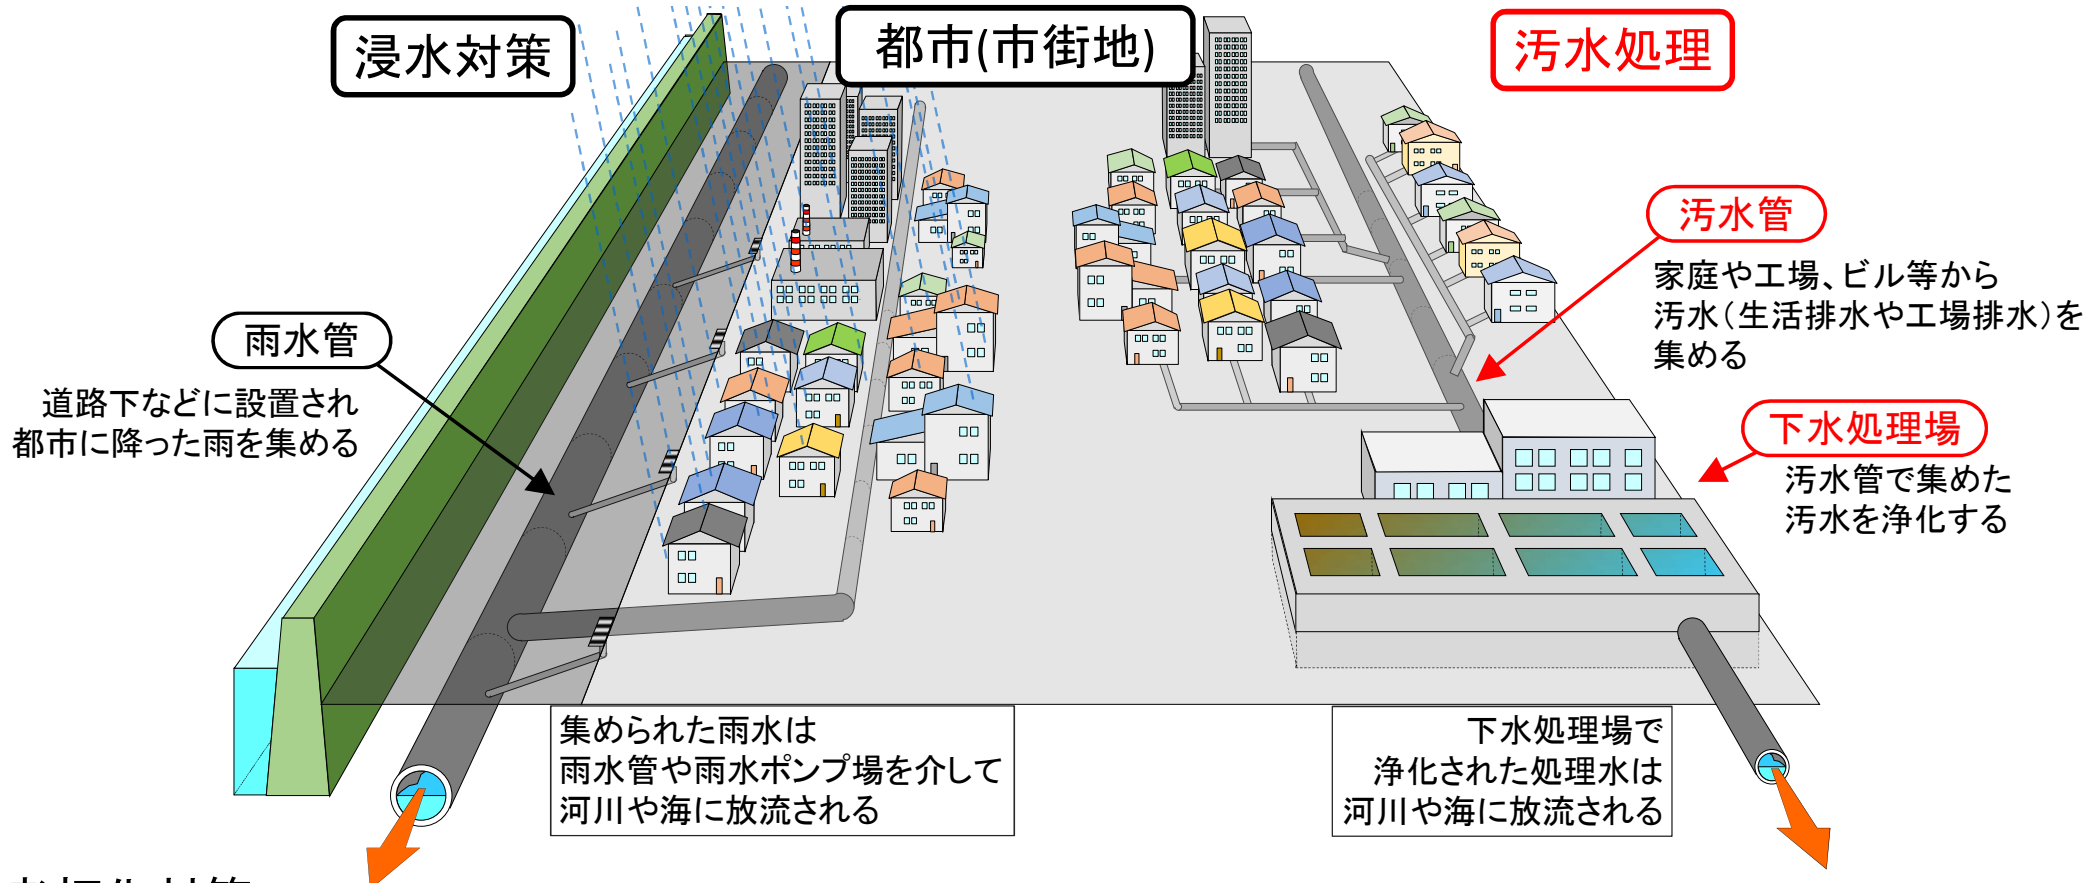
浸水対策

都市(市街地)

汚水処理

汚水管
家庭や工場、ビル等から汚水(生活排水や工場排水)を集める

雨水管
道路下などに設置され都市に降った雨を集める

下水処理場
汚水管で集めた汚水を浄化する

集められた雨水は
雨水管や雨水ポンプ場を介して
河川や海に放流される

下水処理場で
浄化された処理水は
河川や海に放流される

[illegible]